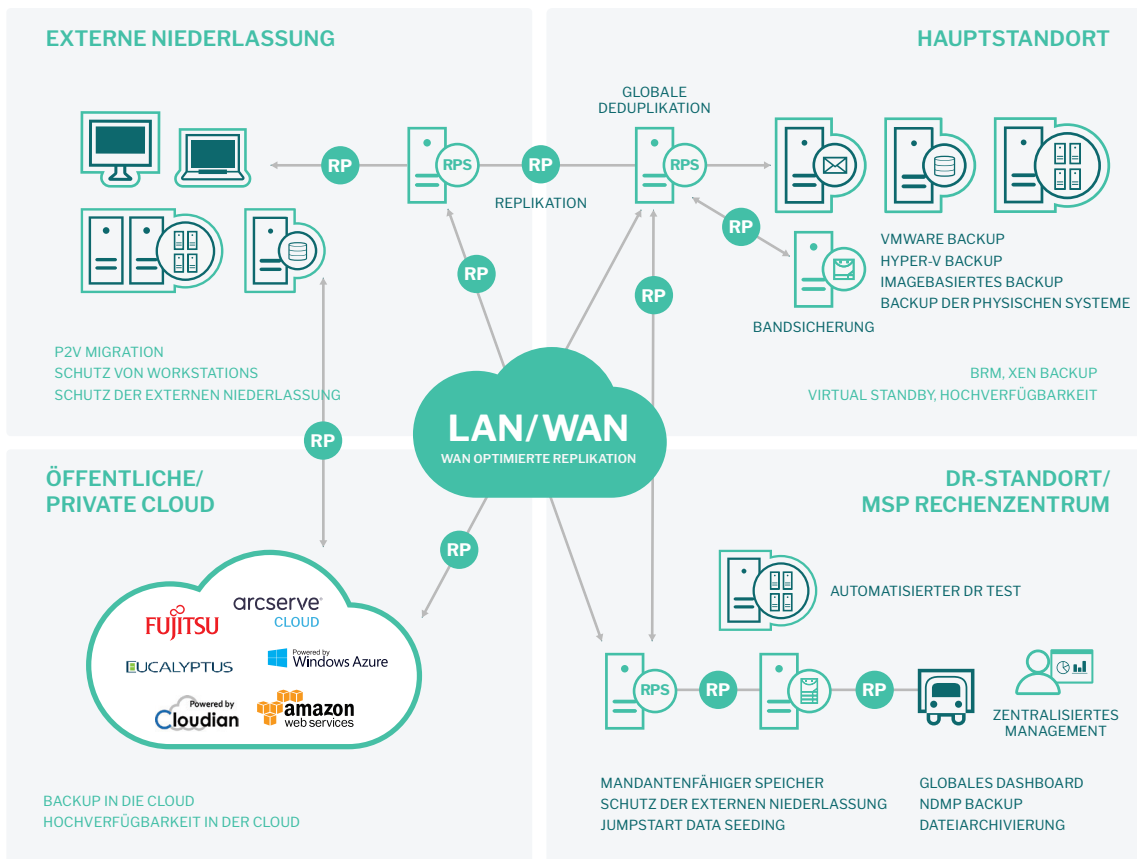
EXTERNE NIEDERLASSUNG

HAUPTSTANDORT

GLOBALE DEDUPLIKATION

RP

RPS

RP

RPS

REPLIKATION

RP

VMWARE BACKUP
HYPER-V BACKUP
IMAGEBASIERTES BACKUP
BACKUP DER PHYSISCHEN SYSTEME

RP

RP

BANDSICHERUNG

P2V MIGRATION
SCHUTZ VON WORKSTATIONS
SCHUTZ DER EXTERNEN NIEDERLASSUNG

BRM, XEN BACKUP
VIRTUAL STANDBY, HOCHVERFÜGBARKEIT

LAN/WAN
WAN OPTIMIERTE REPLIKATION

RP

ÖFFENTLICHE/
PRIVATE CLOUD

DR-STANDORT/
MSP RECHENZENTRUM

RP

AUTOMATISIERTER DR TEST

FUJITSU

arcserve
CLOUD

EUCALYPTUS

Powered by Windows Azure

Powered by Cloudian

amazon web services

RPS

RP

RP

ZENTRALISIERTES MANAGEMENT

BACKUP IN DIE CLOUD
HOCHVERFÜGBARKEIT IN DER CLOUD

MANDANTENFÄHIGER SPEICHER
SCHUTZ DER EXTERNEN NIEDERLASSUNG
JUMPSTART DATA SEEDING

GLOBALES DASHBOARD
NDMP BACKUP
DATEIARCHIVIERUNG